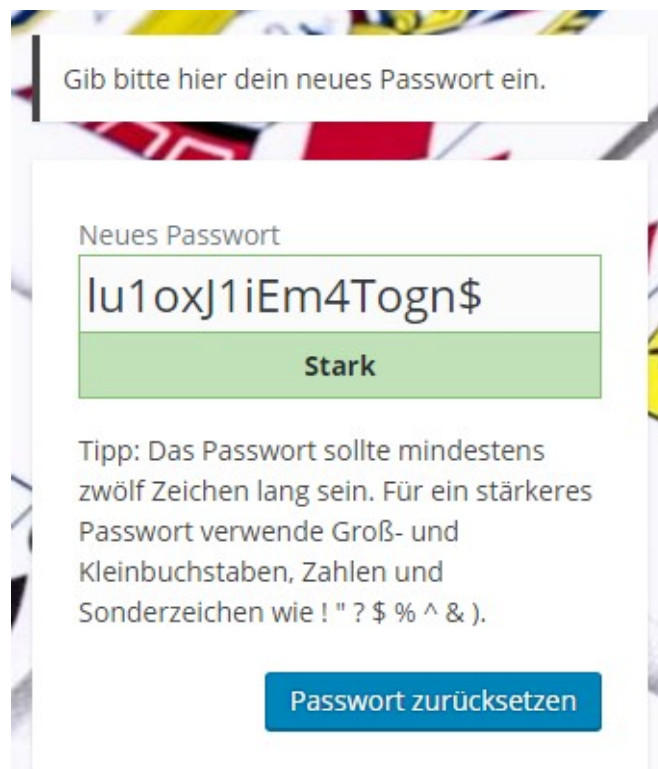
Gib bitte hier dein neues Passwort ein.

Neues Passwort

lu1oxJ1iEm4Togn$

Stark

Tipp: Das Passwort sollte mindestens zwölf Zeichen lang sein. Für ein stärkeres Passwort verwende Groß- und Kleinbuchstaben, Zahlen und Sonderzeichen wie ! " ? $ % ^ & ).

Passwort zurücksetzen